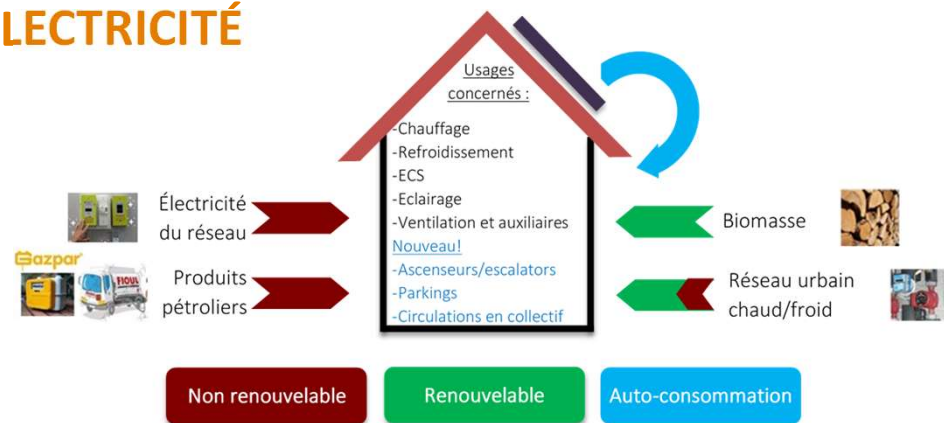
LECTRICITÉ

Usages concernés :
-Chauffage
-Refroidissement
-ECS
-Eclairage
-Ventilation et auxiliaires
Nouveau!
-Ascenseurs/escalators
-Parkings
-Circulations en collectif

Électricité du réseau

Gazpar

FIOUL

Produits pétroliers

Biomasse

Réseau urbain chaud/froid

Non renouvelable

Renouvelable

Auto-consommation